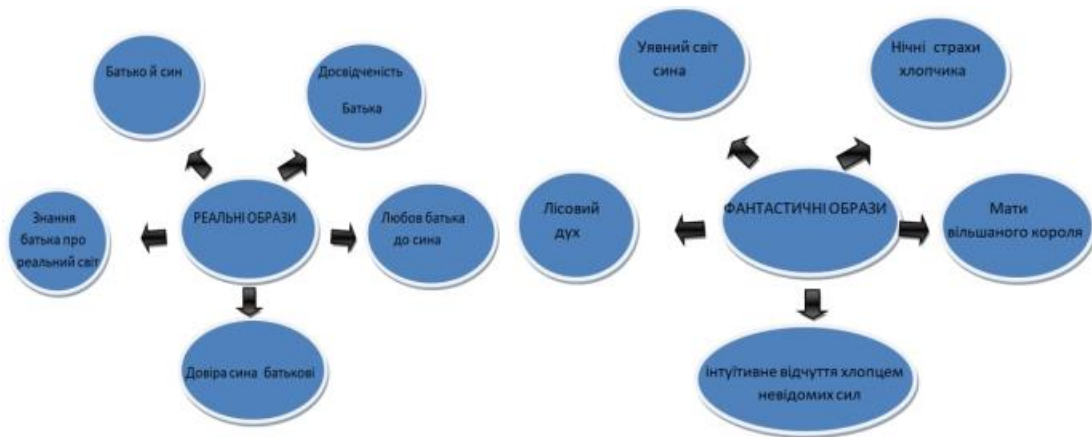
РЕАЛЬНІ ОБРАЗИ

Батько й син

Досвідченість Батька

Любов батька до сина

Довіра сина батькові

Знання батька про реальний світ

ФАНТАСТИЧНІ ОБРАЗИ

Уявний світ сина

Нічні страхи хлопчика

Мати вільшаного короля

Інтуїтивне відчуття хлопцем невідомих сил

Лісовий дух